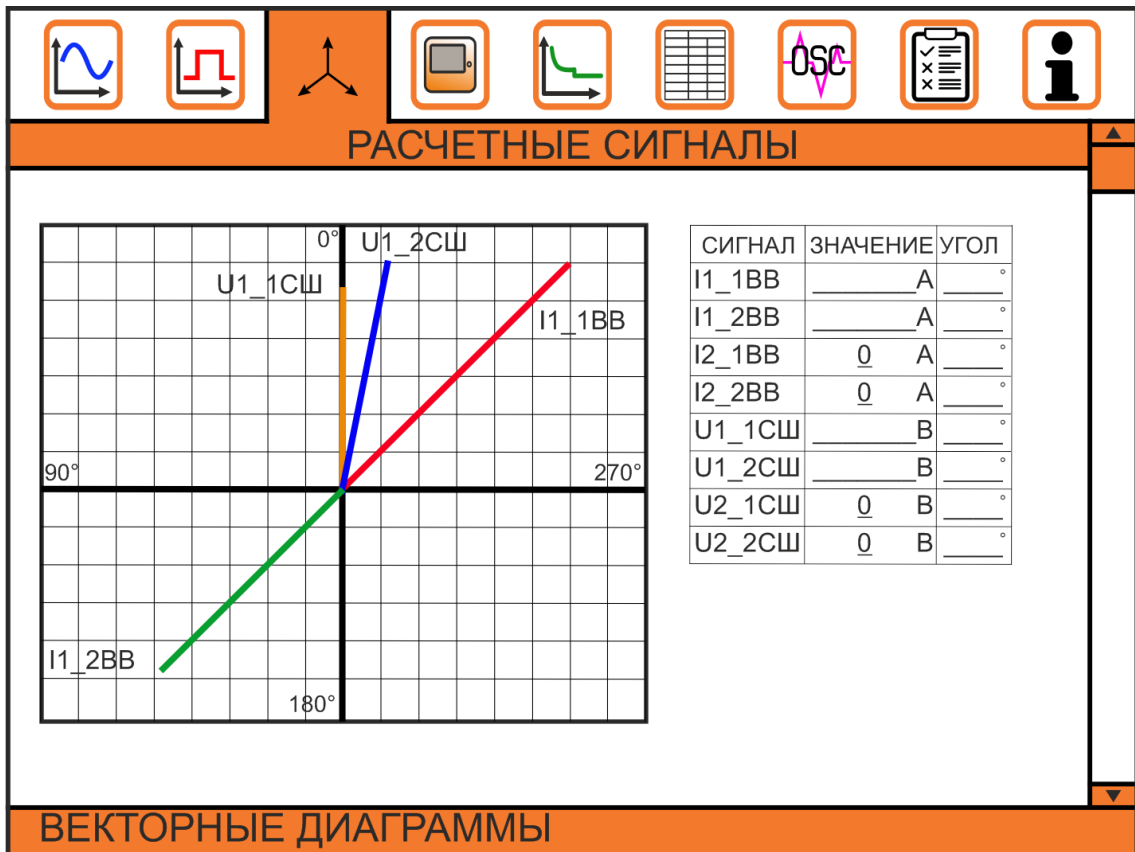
OSC

РАСЧЕТНЫЕ СИГНАЛЫ

0°
U1_2СШ
U1_1СШ
I1_1ВВ
90°
270°
I1_2ВВ
180°

| СИГНАЛ | ЗНАЧЕНИЕ | УГОЛ |
|---|---|---|
| I1_1ВВ | ________А | _____° |
| I1_2ВВ | ________А | _____° |
| I2_1ВВ | 0 А | _____° |
| I2_2ВВ | 0 А | _____° |
| U1_1СШ | ________В | _____° |
| U1_2СШ | ________В | _____° |
| U2_1СШ | 0 В | _____° |
| U2_2СШ | 0 В | _____° |

ВЕКТОРНЫЕ ДИАГРАММЫ